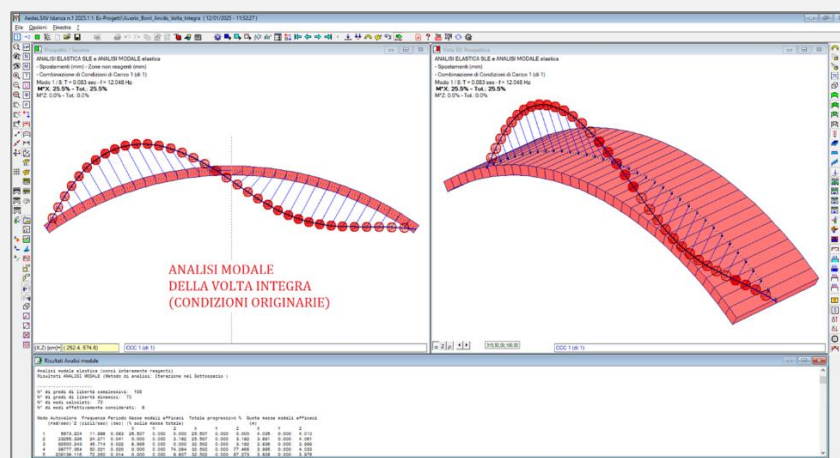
Aedes.SAV Istanza n.1 2025.1.1: Ex-Progetti\Austro_Bonti_Anulo_Volta_Integra (12/01/2025 - 11:52:27)
File Opzioni Finestre ?

Prospetto / Sezione
ANALISI ELASTICA SLE e ANALISI MODALE elastica
- Spostamenti (mm) - Zone non reagenti (mm)
- Combinazione di Condizioni di Carico 1 (di 1)
Modo 1 / 8: T = 0.083 sec - f = 12.048 Hz
M*X: 25.5% - Tot.: 25.5%
M*Z: 0.0% - Tot.: 0.0%

ANALISI MODALE
DELLA VOLTA INTEGRA
(CONDIZIONI ORIGINARIE)

(X,Z) [cm] = ( 262.4, 974.6)
CCC 1 (di 1)

Vista 3D Prospettica
ANALISI ELASTICA SLE e ANALISI MODALE elastica
- Spostamenti (mm)
- Combinazione di Condizioni di Carico 1 (di 1)
Modo 1 / 8: T = 0.083 sec - f = 12.048 Hz
M*X: 25.5% - Tot.: 25.5%
M*Z: 0.0% - Tot.: 0.0%

CCC 1 (di 1)

Risultati Analisi modale
Analisi modale elastica (conci interamente reagenti)
Risultati ANALISI MODALE (Metodo di analisi: Iterazione nel Sottospazio)

N° di gradi di libertà complessivi: 105
N° di gradi di libertà dinamici: 70
N° di modi calcolati: 70
N° di modi effettivamente considerati: 8

Modo Autovalore Frequenza Periodo Masse modali efficaci Totale progressivo % Quota masse modali efficaci
(rad/sec)^2 (cicli/sec) (sec) (% sulla massa totale) (%)
1 5673.224 11.988 0.083 25.507 0.000 25.507 0.000 4.028 0.000 4.012
2 23255.526 24.271 0.041 0.000 3.182 25.507 3.182 3.891 0.000 4.061
3 82000.243 45.714 0.022 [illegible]
4 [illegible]
5 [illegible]